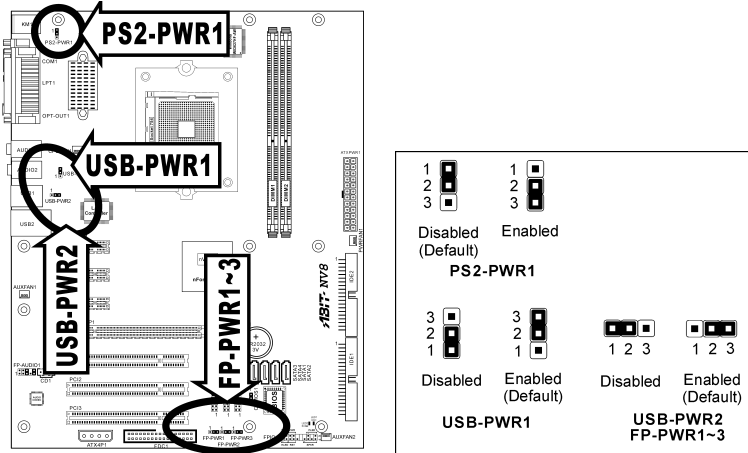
KM
PS2-PWR1
PS2-PWR1
COM1
LPT1
OPT-OUT1
AUDIO2
USB-PWR1
USB-PWR2
USB2
Controller
USB-PWR2
AUXFAN1
FP-PWR1~3
DIMM1
DIMM2
ATXPWR1
ABIT NV8
FP-AUDIO1
CD1
PCI2
PCI3
ATX4P1
FP-PWR1 FP-PWR3
FP-PWR2
AUXFAN2
CR2032 3V

1
2
3
Disabled
(Default)
1
2
3
Enabled
PS2-PWR1

3
2
1
Disabled
3
2
1
Enabled
(Default)
USB-PWR1

1 2 3
Disabled
1 2 3
Enabled
(Default)
USB-PWR2
FP-PWR1~3